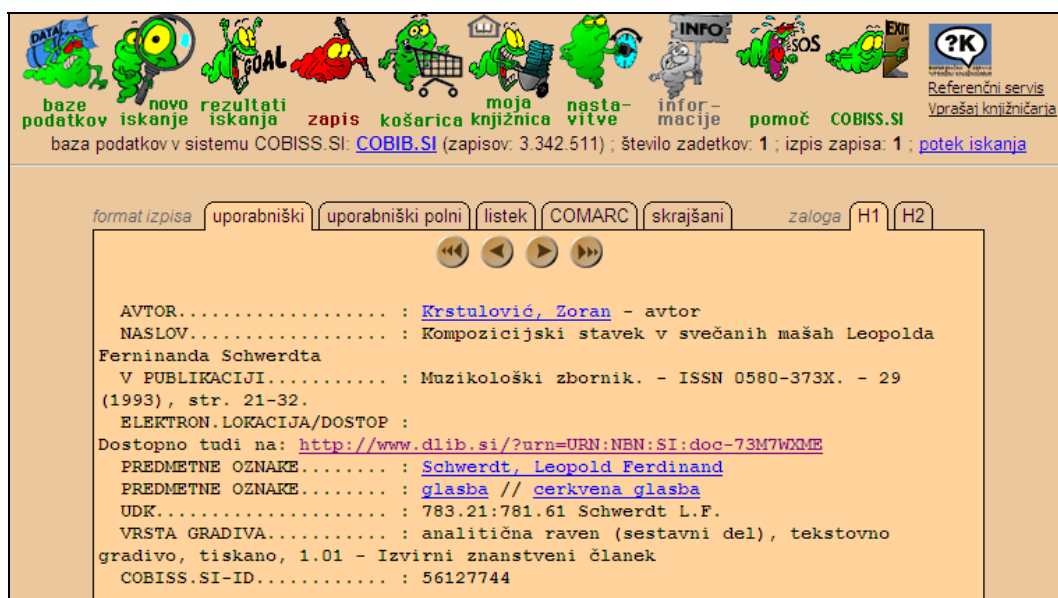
DATA GOAL INFO SOS EXIT ?K

baze podatkov novo iskanje rezultati iskanja zapis košarica moja knjižnica nastavitve informacije pomoč COBISS.SI Referenčni servis Vprašaj knjižničarja

baza podatkov v sistemu COBISS.SI: COBIB.SI (zapisov: 3.342.511) ; število zadetkov: 1 ; izpis zapisa: 1 ; potek iskanja

format izpisa uporabniški uporabniški polni listek COMARC skrajšani zaloga H1 H2

AVTOR.................... : Krstulović, Zoran - avtor
NASLOV................... : Kompozicijski stavek v svečanih mašah Leopolda Ferninanda Schwerdta
V PUBLIKACIJI........... : Muzikološki zbornik. - ISSN 0580-373X. - 29 (1993), str. 21-32.
ELEKTRON.LOKACIJA/DOSTOP :
Dostopno tudi na: http://www.dlib.si/?urn=URN:NBN:SI:doc-73M7WXME
PREDMETNE OZNAKE........ : Schwerdt, Leopold Ferdinand
PREDMETNE OZNAKE........ : glasba // cerkvena glasba
UDK..................... : 783.21:781.61 Schwerdt L.F.
VRSTA GRADIVA........... : analitična raven (sestavni del), tekstovno gradivo, tiskano, 1.01 - Izvirni znanstveni članek
COBISS.SI-ID............ : 56127744